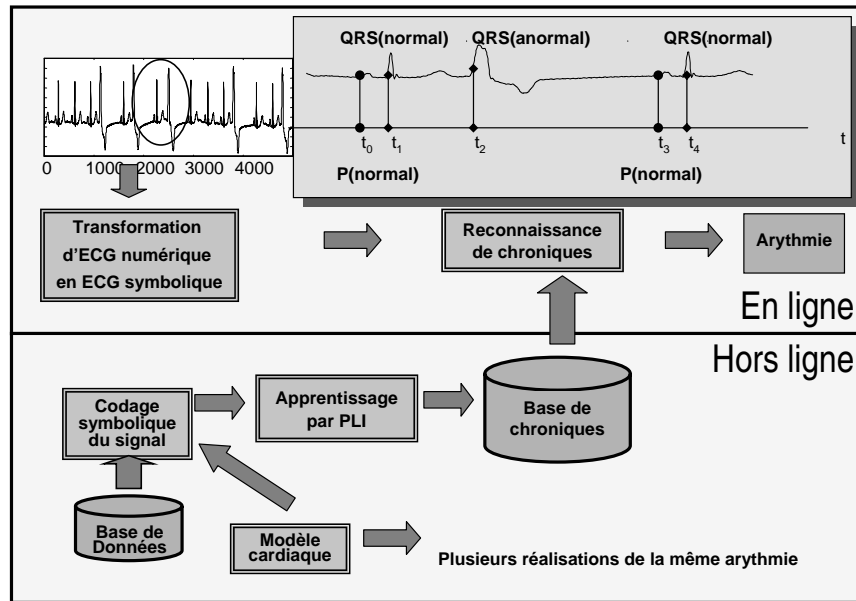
0
1000
2000
3000
4000

QRS(normal)
QRS(anormal)
QRS(normal)

$t_0$
$t_1$
$t_2$
$t_3$
$t_4$
t

P(normal)
P(normal)

Transformation d'ECG numérique en ECG symbolique

Reconnaissance de chroniques

Arythmie

En ligne

Hors ligne

Codage symbolique du signal

Apprentissage par PLI

Base de chroniques

Base de Données

Modèle cardiaque

Plusieurs réalisations de la même arythmie